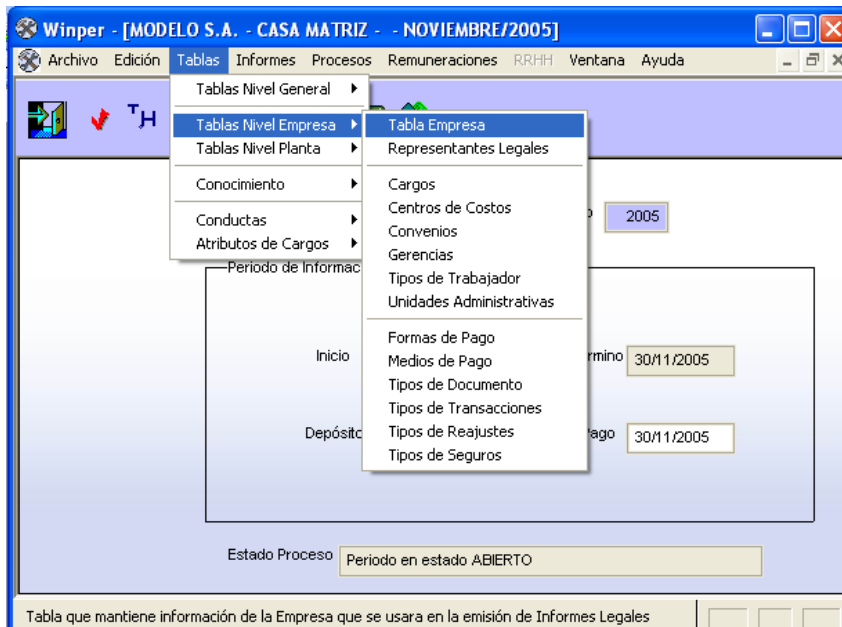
Winper - [MODELO S.A. - CASA MATRIZ - - NOVIEMBRE/2005]

Archivo Edición Tablas Informes Procesos Remuneraciones RRHH Ventana Ayuda

Tablas Nivel General
Tablas Nivel Empresa
Tablas Nivel Planta
Conocimiento
Conductas
Atributos de Cargos

Tabla Empresa
Representantes Legales
Cargos
Centros de Costos
Convenios
Gerencias
Tipos de Trabajador
Unidades Administrativas
Formas de Pago
Medios de Pago
Tipos de Documento
Tipos de Transacciones
Tipos de Reajustes
Tipos de Seguros

TH

o 2005

Periodo de Informac

Inicio

rmino 30/11/2005

Depósito

Pago 30/11/2005

Estado Proceso Periodo en estado ABIERTO

Tabla que mantiene información de la Empresa que se usara en la emisión de Informes Legales